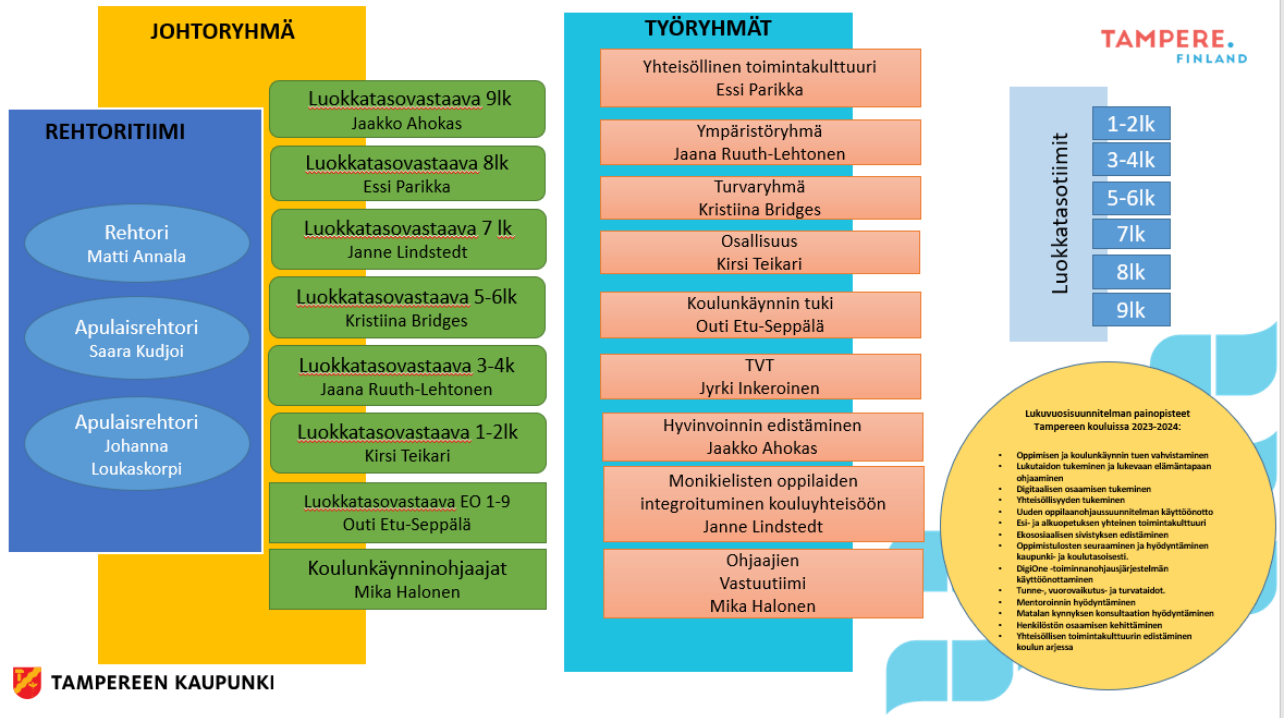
JOHTORYHMÄ

REHTORITIIMI

Rehtori
Matti Annala

Apulaisrehtori
Saara Kudjoi

Apulaisrehtori
Johanna
Loukaskorpi

Luokkatasovastaava 9lk
Jaakko Ahokas

Luokkatasovastaava 8lk
Essi Parikka

Luokkatasovastaava 7 lk
Janne Lindstedt

Luokkatasovastaava 5-6lk
Kristiina Bridges

Luokkatasovastaava 3-4k
Jaana Ruuth-Lehtonen

Luokkatasovastaava 1-2lk
Kirsi Teikari

Luokkatasovastaava EO 1-9
Outi Etu-Seppälä

Koulunkäynninohjaajat
Mika Halonen

TYÖRYHMÄT

Yhteisöllinen toimintakulttuuri
Essi Parikka

Ympäristöryhmä
Jaana Ruuth-Lehtonen

Turvaryhmä
Kristiina Bridges

Osallisuus
Kirsi Teikari

Koulunkäynnin tuki
Outi Etu-Seppälä

TVT
Jyrki Inkeroinen

Hyvinvoinnin edistäminen
Jaakko Ahokas

Monikielisten oppilaiden integroituminen kouluyhteisöön
Janne Lindstedt

Ohjaajien
Vastuutiimi
Mika Halonen

TAMPERE.
FINLAND

Luokkatasotiimit

1-2lk
3-4lk
5-6lk
7lk
8lk
9lk

Lukuvuosisuunnitelman painopisteet
Tampereen kouluissa 2023–2024:

• Oppimisen ja koulunkäynnin tuen vahvistaminen
• Lukutaidon tukeminen ja lukevaan elämäntapaan ohjaaminen
• Digitaalisen osaamisen tukeminen
• Yhteisöllisyyden tukeminen
• Uuden oppilaanohjaussuunnitelman käyttöönotto
• Esi- ja alkuopetuksen yhteinen toimintakulttuuri
• Ekososiaalisen sivistyksen edistäminen
• Oppimistulosten seuraaminen ja hyödyntäminen kaupunki- ja koulutasoisesti.
• DigiOne -toiminnanohjausjärjestelmän käyttöönottaminen
• Tunne-, vuorovaikutus- ja turvataidot.
• Mentoroinnin hyödyntäminen
• Matalan kynnyksen konsultaation hyödyntäminen
• Henkilöstön osaamisen kehittäminen
• Yhteisöllisen toimintakulttuurin edistäminen koulun arjessa

TAMPEREEN KAUPUNKI